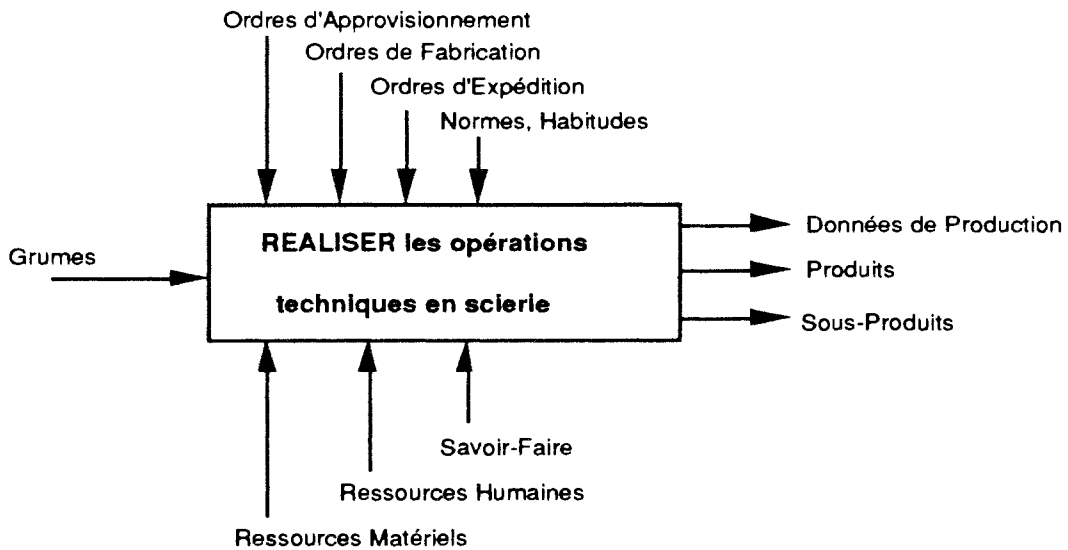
Ordres d'Approvisionnement
Ordres de Fabrication
Ordres d'Expédition
Normes, Habitudes

Grumes

REALISER les opérations techniques en scierie

Données de Production
Produits
Sous-Produits

Savoir-Faire
Ressources Humaines
Ressources Matériels